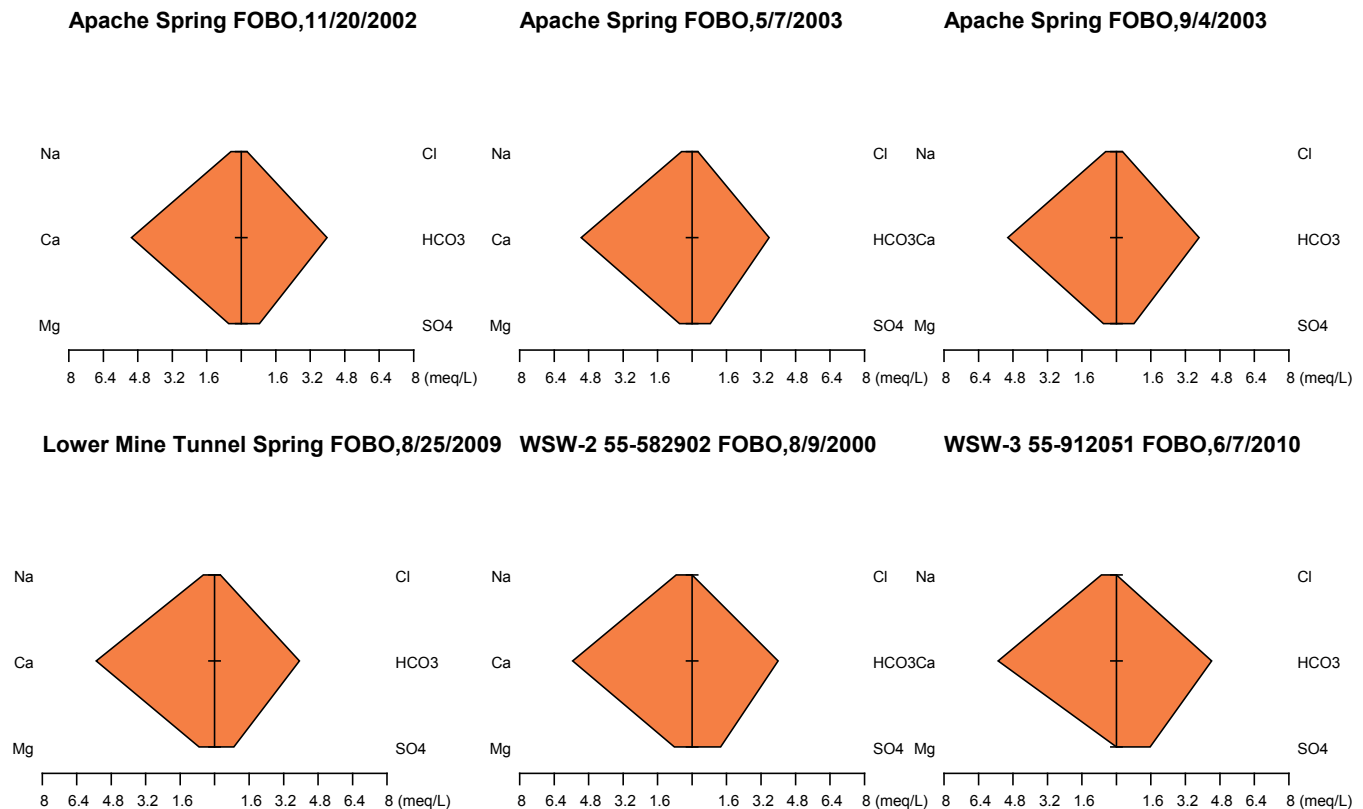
Apache Spring FOBO,11/20/2002

Na
Ca
Mg
Cl
HCO3
SO4
8 6.4 4.8 3.2 1.6 1.6 3.2 4.8 6.4 8 (meq/L)

Apache Spring FOBO,5/7/2003

Na
Ca
Mg
Cl
HCO3
SO4
8 6.4 4.8 3.2 1.6 1.6 3.2 4.8 6.4 8 (meq/L)

Apache Spring FOBO,9/4/2003

Na
Ca
Mg
Cl
HCO3
SO4
8 6.4 4.8 3.2 1.6 1.6 3.2 4.8 6.4 8 (meq/L)

Lower Mine Tunnel Spring FOBO,8/25/2009

Na
Ca
Mg
Cl
HCO3
SO4
8 6.4 4.8 3.2 1.6 1.6 3.2 4.8 6.4 8 (meq/L)

WSW-2 55-582902 FOBO,8/9/2000

Na
Ca
Mg
Cl
HCO3
SO4
8 6.4 4.8 3.2 1.6 1.6 3.2 4.8 6.4 8 (meq/L)

WSW-3 55-912051 FOBO,6/7/2010

Na
Ca
Mg
Cl
HCO3
SO4
8 6.4 4.8 3.2 1.6 1.6 3.2 4.8 6.4 8 (meq/L)